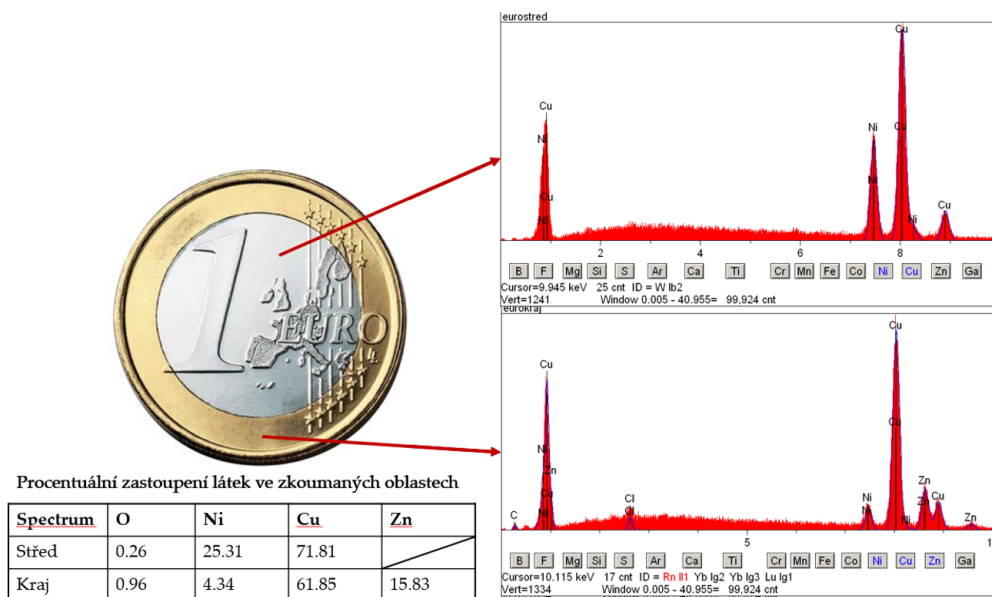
eurostred

Cu

Ni

Cu

Ni

Cu

Ni

Cu

Ni

Ni

Cu

2

4

6

8

B F Mg Si S Ar Ca Ti Cr Mn Fe Co Ni Cu Zn Ga

Cursor=9.945 keV 25 cnt ID = W lb2
Vert=1241 Window 0.005 - 40.955= 99,924 cnt

eurokraj

Cu

Cu

Ni

Zn

Cu

Ni

C

Cl

Cl

Ni

Ni

Cu

Zn

Zn

Cu

Ni

Zn

5

1

B F Mg Si S Ar Ca Ti Cr Mn Fe Co Ni Cu Zn Ga

Cursor=10.115 keV 17 cnt ID = Rn ll1 Yb lg2 Yb lg3 Lu lg1
Vert=1334 Window 0.005 - 40.955= 99,924 cnt

1 EURO

Procentuální zastoupení látek ve zkoumaných oblastech

| Spectrum | O | Ni | Cu | Zn |
|---|---|---|---|---|
| Střed | 0.26 | 25.31 | 71.81 | |
| Kraj | 0.96 | 4.34 | 61.85 | 15.83 |